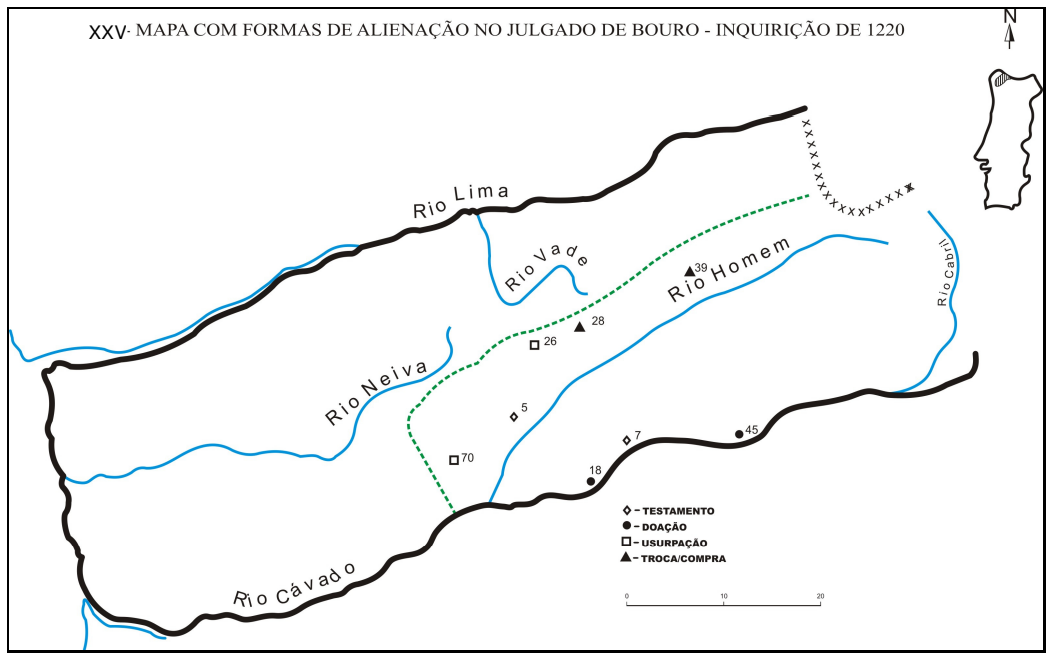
XXV- MAPA COM FORMAS DE ALIENAÇÃO NO JULGADO DE BOURO - INQUIRIÇÃO DE 1220

N

Rio Lima

Rio Vade

Rio Homem

Rio Cabril

Rio Neiva

Rio Cávado

39

28

26

5

70

7

45

18

◇ - TESTAMENTO
● - DOAÇÃO
□ - USURPAÇÃO
▲ - TROCA/COMPRA

0 10 20